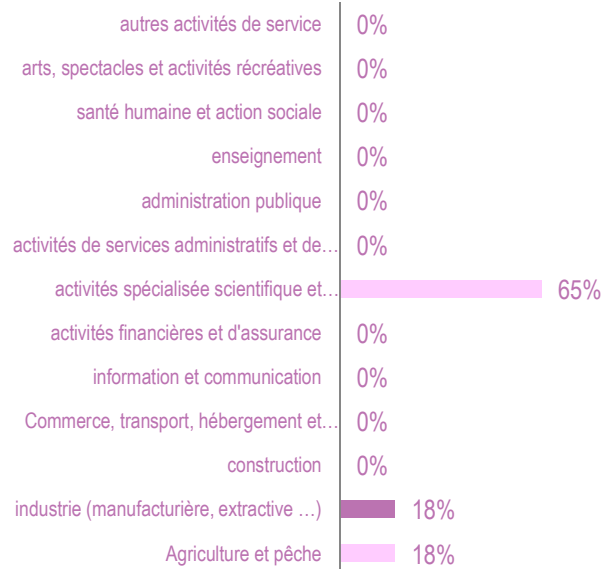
autres activités de service 0%
arts, spectacles et activités récréatives 0%
santé humaine et action sociale 0%
enseignement 0%
administration publique 0%
activités de services administratifs et de… 0%
activités spécialisée scientifique et… 65%
activités financières et d'assurance 0%
information et communication 0%
Commerce, transport, hébergement et… 0%
construction 0%
industrie (manufacturière, extractive …) 18%
Agriculture et pêche 18%